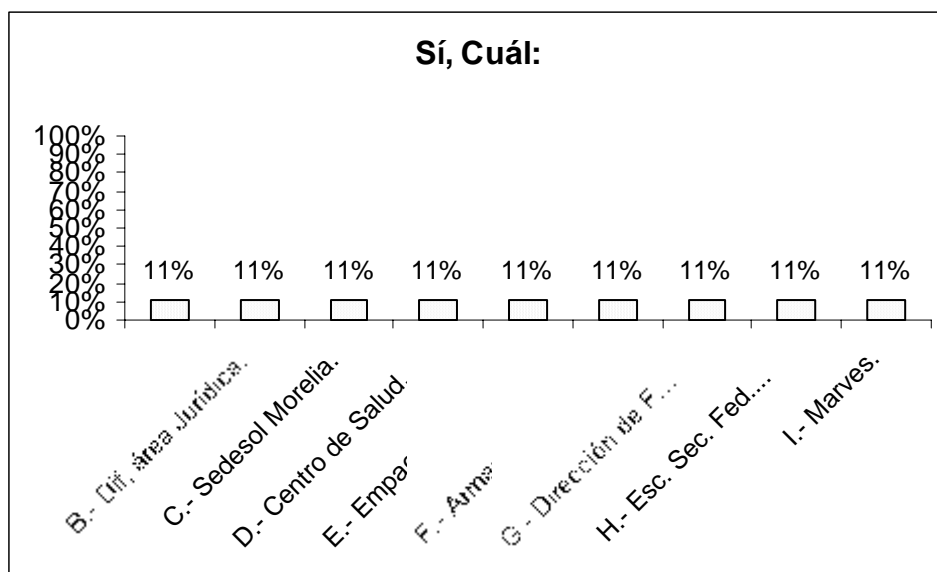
Sí, Cuál:

100%
90%
80%
70%
60%
50%
40%
30%
20%
10%
0%

11% 11% 11% 11% 11% 11% 11% 11% 11%

B.- Dif, área Jurídica.
C.- Sedesol Morelia.
D.- Centro de Salud.
E.- Empa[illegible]
F.- Arma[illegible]
G.- Dirección de F...
H.- Esc. Sec. Fed....
I.- Marves.